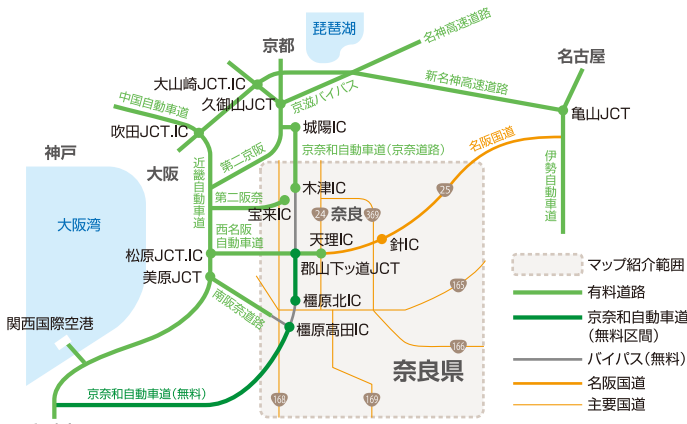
琵琶湖
京都
名神高速道路
名古屋
大山崎JCT.IC
京滋バイパス
新名神高速道路
中国自動車道
久御山JCT
亀山JCT
吹田JCT.IC
城陽IC
名阪国道
神戸
第二京阪
京奈和自動車道（京奈道路）
近畿自動車道
大阪
伊勢自動車道
25
木津IC
第二阪奈
大阪湾
宝来IC
24
奈良
369
西名阪自動車道
天理IC
針IC
松原JCT.IC
郡山下ッ道JCT
美原JCT
マップ紹介範囲
南阪奈道路
橿原北IC
165
有料道路
関西国際空港
橿原高田IC
京奈和自動車道（無料区間）
166
奈良県
バイパス（無料）
京奈和自動車道（無料）
名阪国道
168
169
主要国道